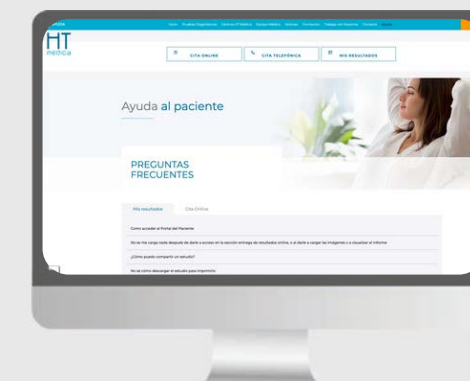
HT médica

CITA ONLINE
CITA TELEFÓNICA
MIS RESULTADOS

Ayuda al paciente

PREGUNTAS FRECUENTES

Mis resultados
Cita Online

Cómo acceder al Portal del Paciente

No se me carga nada después de darle a acceso en la sección entrega de resultados online, o al darle a cargar las imágenes o a visualizar el informe

¿Cómo puedo compartir un estudio?

No sé cómo descargar el estudio para imprimirlo